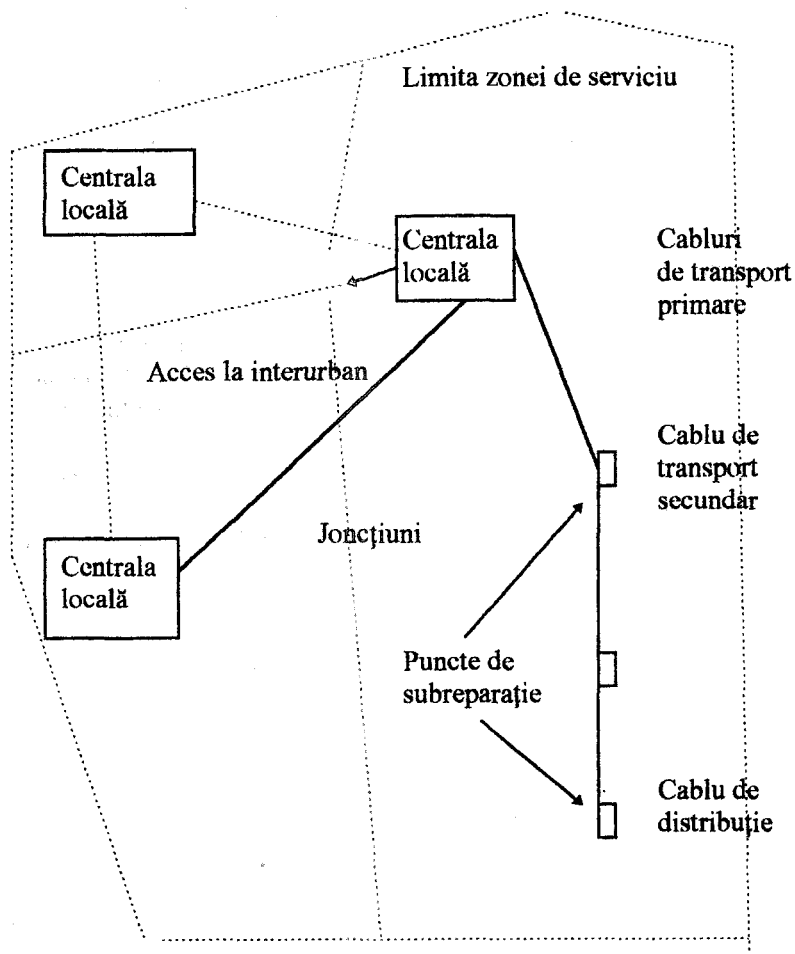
Limita zonei de serviciu

Centrala locală

Centrala locală

Cabluri de transport primare

Acces la interurban

Cablu de transport secundar

Joncţiuni

Centrala locală

Puncte de subreparaţie

Cablu de distribuţie